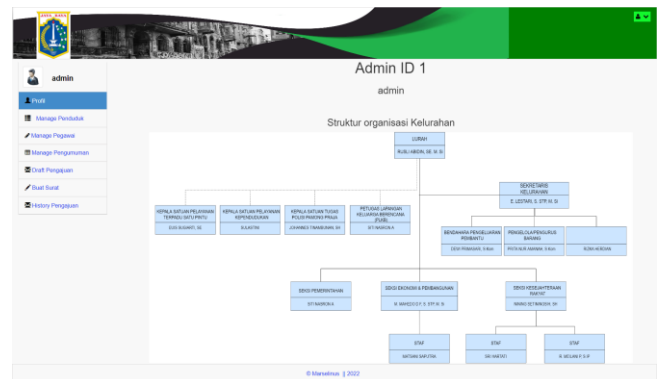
JAYA RAYA

admin

Profil
Manage Penduduk
Manage Pegawai
Manage Pengumuman
Draft Pengajuan
Buat Surat
History Pengajuan

Admin ID 1

admin

Struktur organisasi Kelurahan

LURAH
RUSLI HARDIN, SE. M. Si

SEKRETARIS KELURAHAN
E. LESTARI, S. STP. M. Si

KEPALA SATUAN PELAYANAN TERPADU SATU PINTU
DODI BUDIARTI, SE

KEPALA SATUAN PELAYANAN KEPENDUDUKAN
SULASTRI

KEPALA SATUAN TUGAS POLISI PAMONG PRAJA
JOHANNES TAMBUNAN, SH

PETUGAS LAPANGAN KELUARGA BERENCANA (PLKB)
SITI NAIROKA

BENDAHARA PENGELUARAN PEMBANTU
DEWI PRIMAHARI, S.Kom

PENGELOLA/PENGURUS BARANG
PRISYANUR AMANDA, S.Kom

BOBBI HERDIAN

SEKSI PEMERINTAHAN
SITI NAIROKA

SEKSI EKONOMI & PEMBANGUNAN
M. MARZUQ SY, S. STP. M. Si

SEKSI KESEJAHTERAAN RAKYAT
MARIO SETIAWADIN, SH

STAF
MATSANI SAPUTRA

STAF
SRI HARTATI

STAF
R. WULAN P, S.IP

© Marselinus | 2022